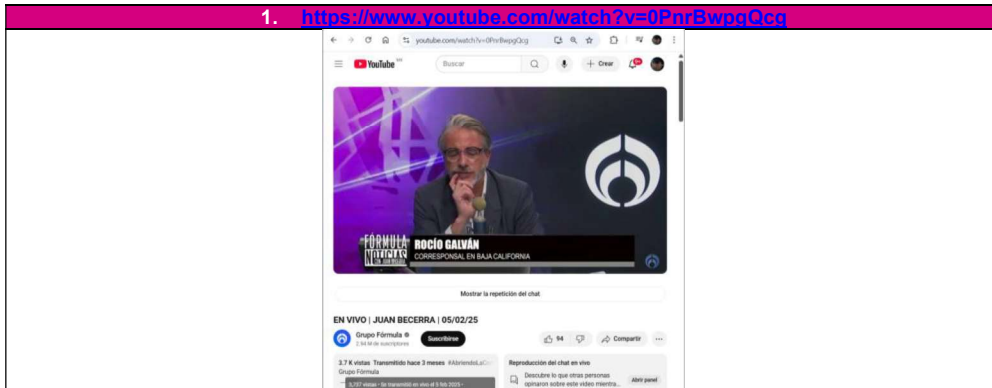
1. https://www.youtube.com/watch?v=0PnrBwpgQcg

youtube.com/watch?v=0PnrBwpgQcg

YouTube MX

Buscar

+ Crear

FÓRMULA NOTICIAS

ROCÍO GALVÁN
CORRESPONSAL EN BAJA CALIFORNIA

Mostrar la repetición del chat

EN VIVO | JUAN BECERRA | 05/02/25

Grupo Fórmula
2.94 M de suscriptores

Suscribirse

94

Compartir

3.7 K vistas Transmitido hace 3 meses #AbriendoLaC
Grupo Fórmula
5,727 vistas · Se transmitió en vivo el 5 feb 2025 ·

Reproducción del chat en vivo

Descubre lo que otras personas opinaron sobre este video mientra...

Abrir panel